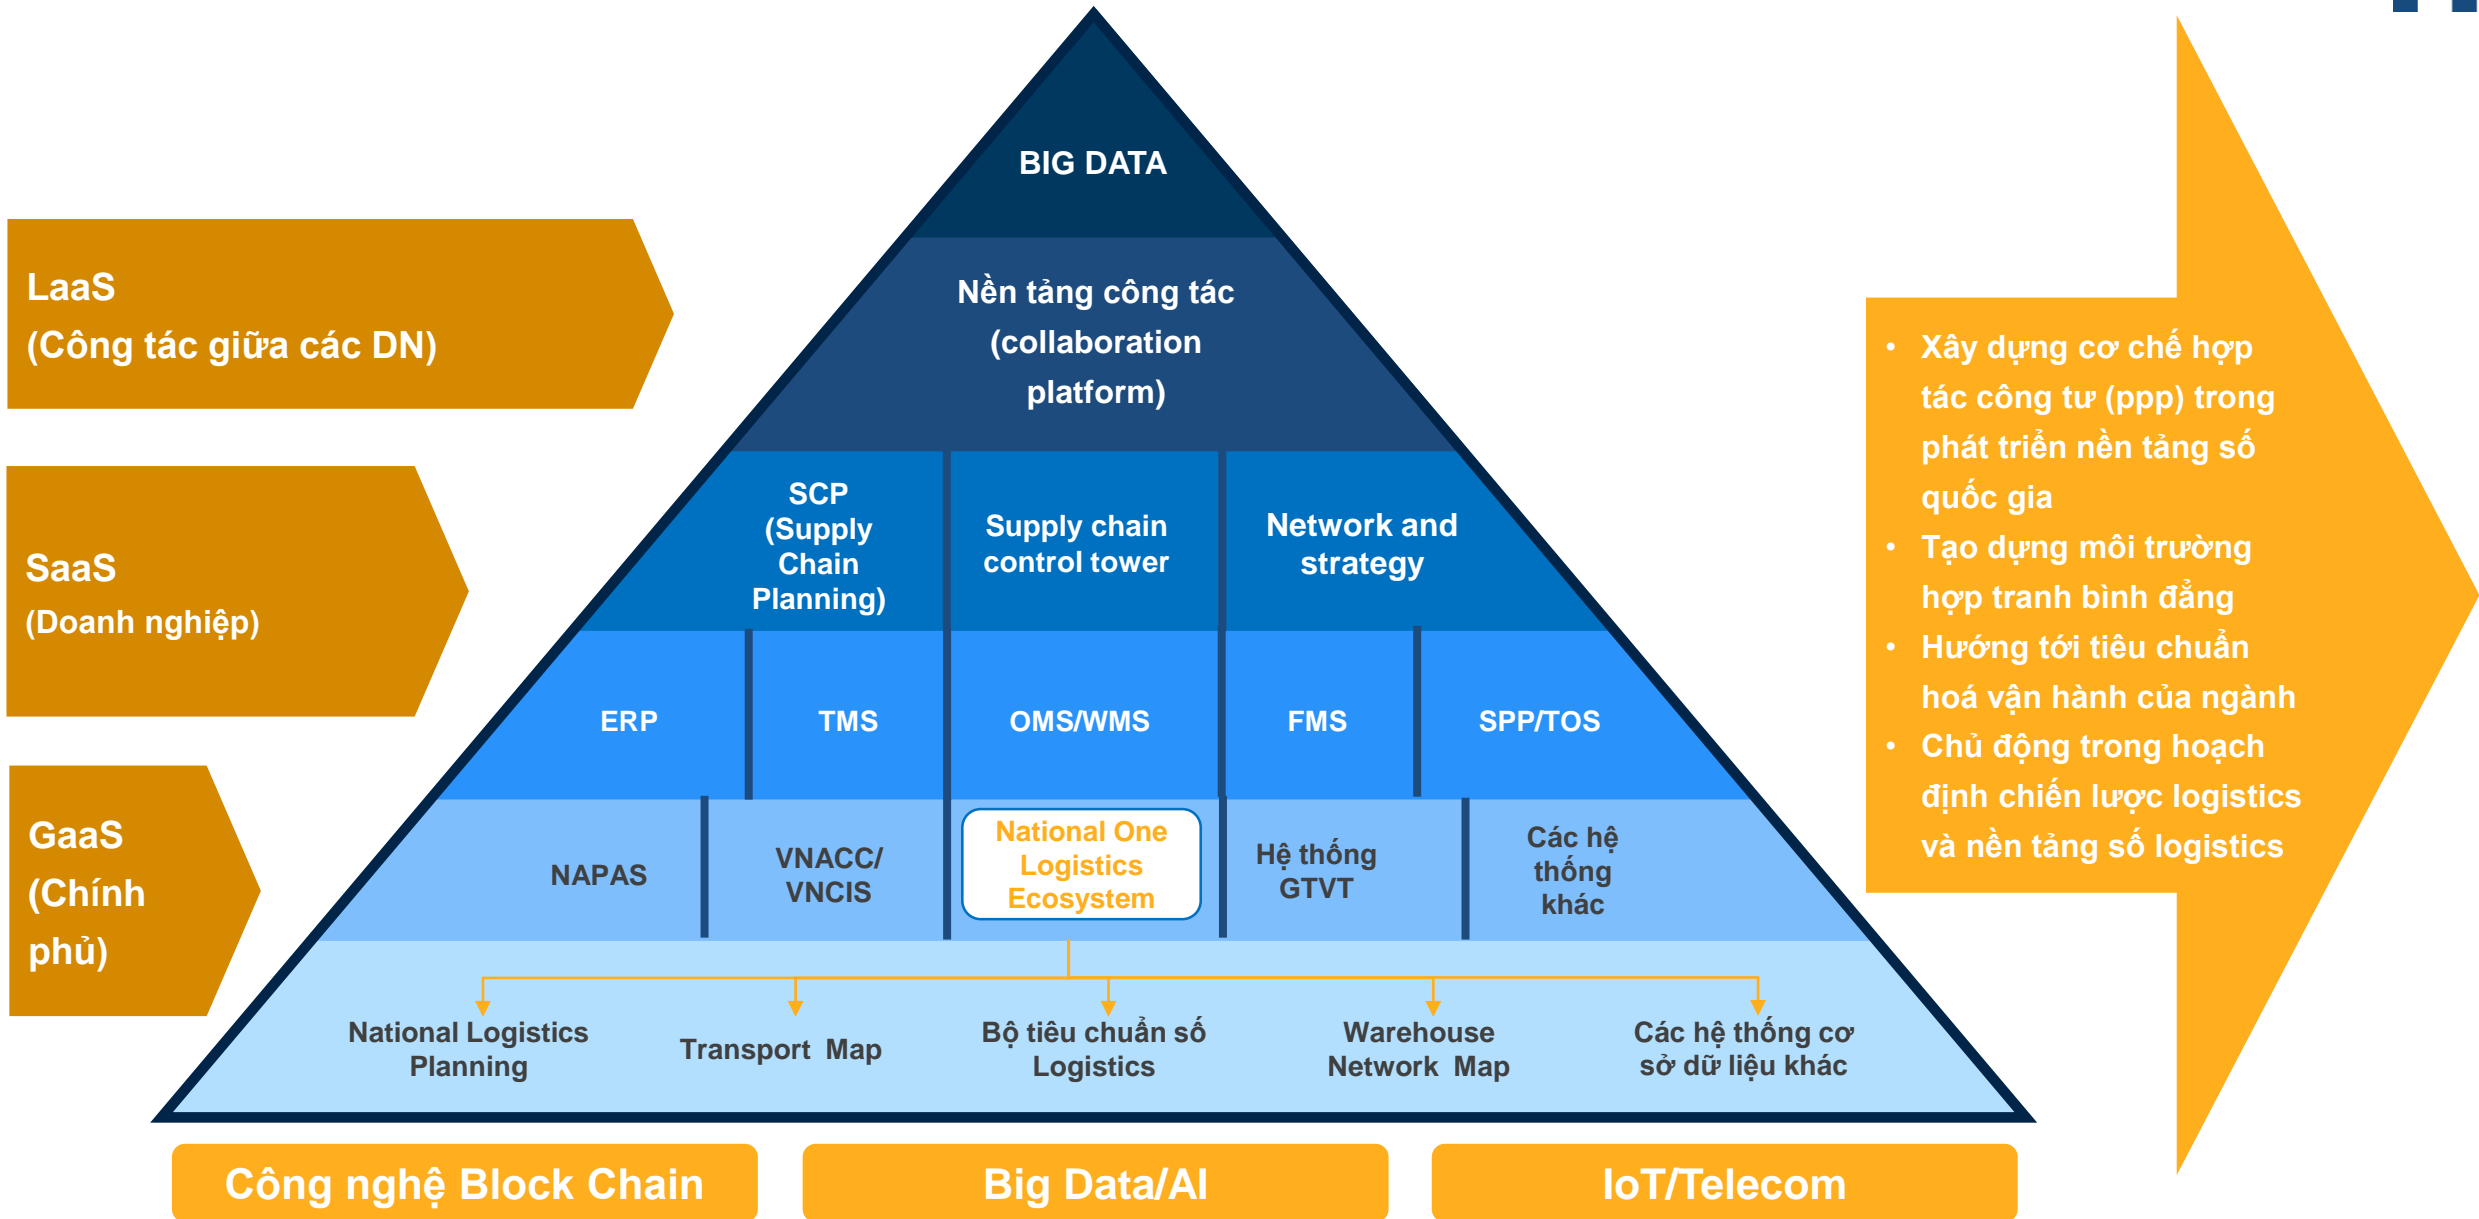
LaaS
(Công tác giữa các DN)

SaaS
(Doanh nghiệp)

GaaS
(Chính phủ)

BIG DATA

Nền tảng công tác
(collaboration platform)

SCP
(Supply Chain Planning)

Supply chain control tower

Network and strategy

ERP

TMS

OMS/WMS

FMS

SPP/TOS

NAPAS

VNACC/
VNCIS

National One Logistics Ecosystem

Hệ thống GTVT

Các hệ thống khác

National Logistics Planning

Transport Map

Bộ tiêu chuẩn số Logistics

Warehouse Network Map

Các hệ thống cơ sở dữ liệu khác

- Xây dựng cơ chế hợp tác công tư (ppp) trong phát triển nền tảng số quốc gia
- Tạo dựng môi trường hợp tranh bình đẳng
- Hướng tới tiêu chuẩn hoá vận hành của ngành
- Chủ động trong hoạch định chiến lược logistics và nền tảng số logistics

Công nghệ Block Chain

Big Data/AI

IoT/Telecom